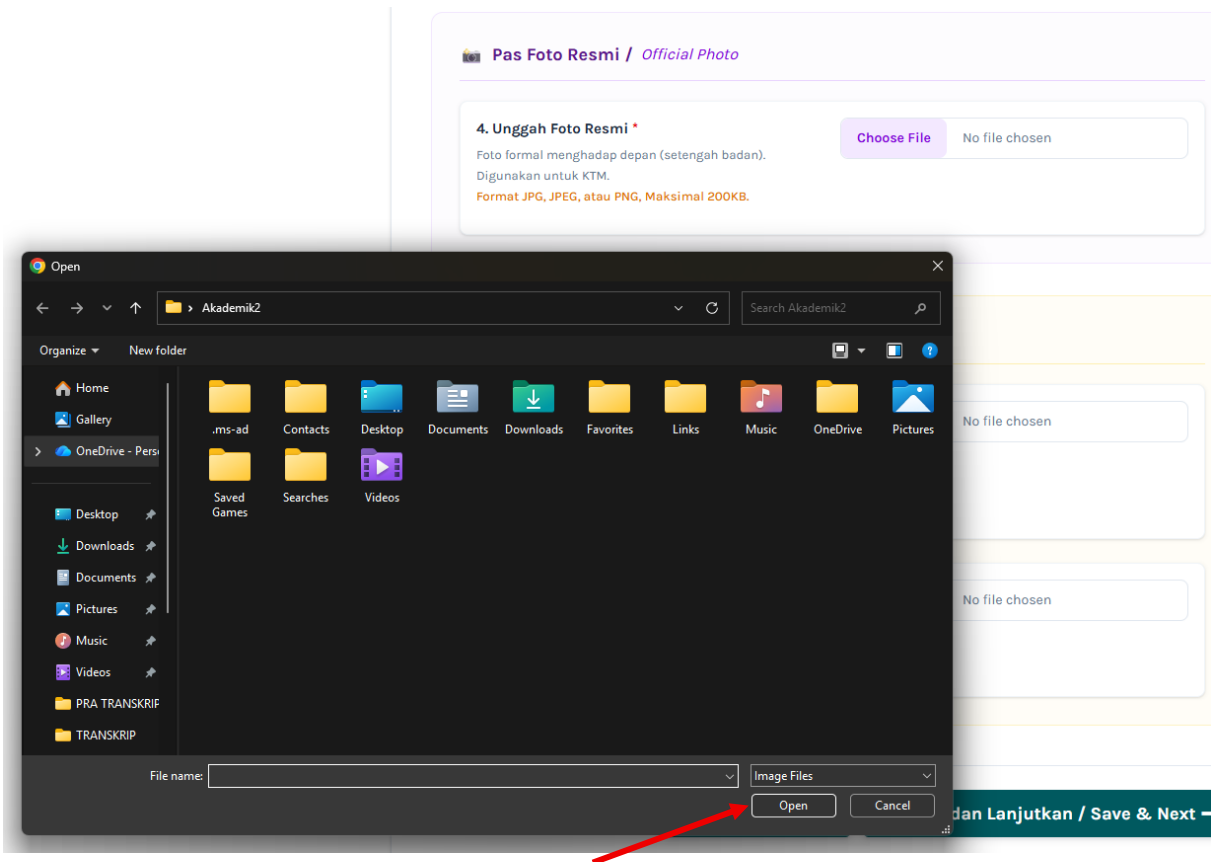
Pas Foto Resmi / Official Photo

4. Unggah Foto Resmi *
Foto formal menghadap depan (setengah badan).
Digunakan untuk KTM.
Format JPG, JPEG, atau PNG, Maksimal 200KB.

Choose File No file chosen

Open

Akademik2

Search Akademik2

Organize New folder

Home
Gallery
OneDrive - Pers
Desktop
Downloads
Documents
Pictures
Music
Videos
PRA TRANSKRIP
TRANSKRIP

.ms-ad
Contacts
Desktop
Documents
Downloads
Favorites
Links
Music
OneDrive
Pictures
Saved Games
Searches
Videos

No file chosen

No file chosen

File name:
Image Files
Open
Cancel

dan Lanjutkan / Save & Next